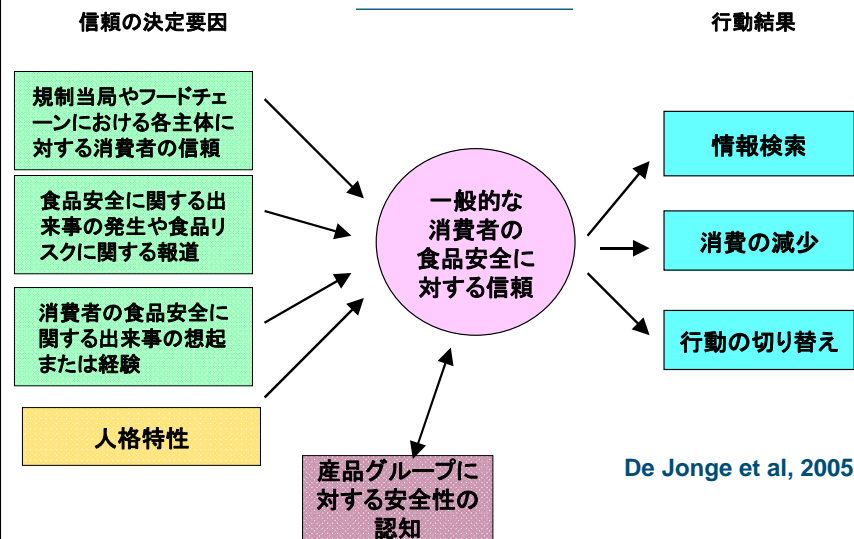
信頼の決定要因

行動結果

規制当局やフードチェーンにおける各主体に対する消費者の信頼

食品安全に関する出来事の発生や食品リスクに関する報道

消費者の食品安全に関する出来事の想起または経験

人格特性

一般的な消費者の食品安全に対する信頼

情報検索

消費の減少

行動の切り替え

産品グループに対する安全性の認知

De Jonge et al, 2005